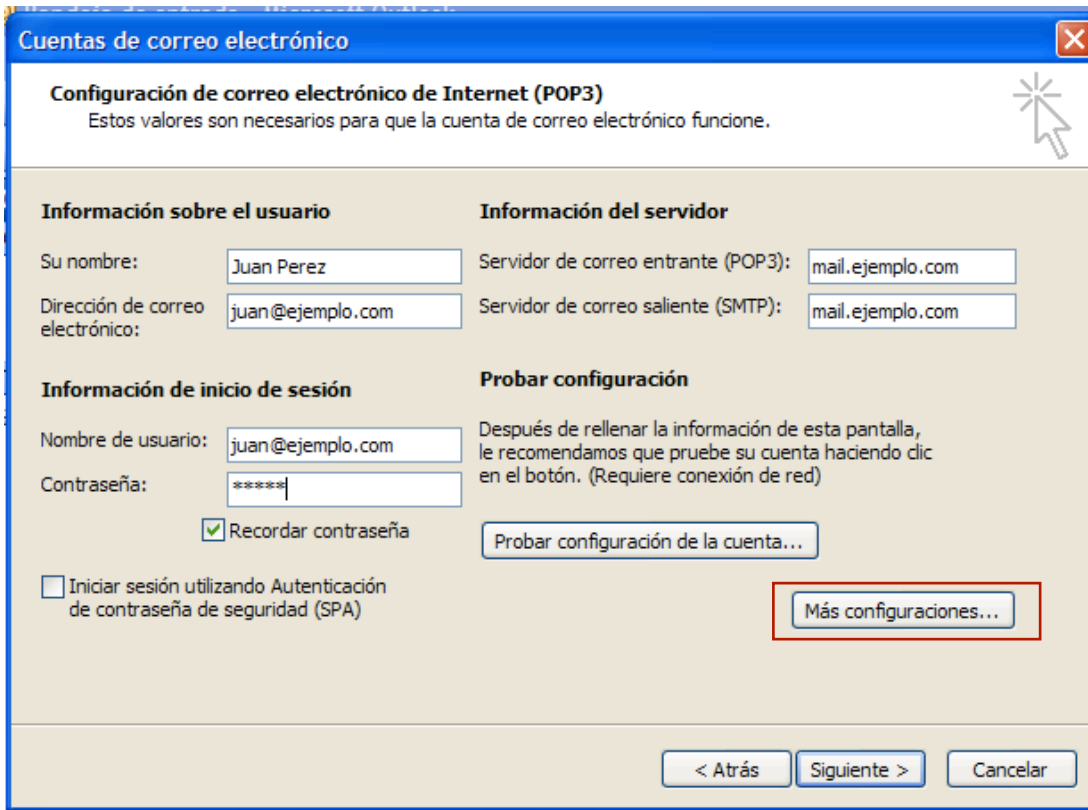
Cuentas de correo electrónico

Configuración de correo electrónico de Internet (POP3)
Estos valores son necesarios para que la cuenta de correo electrónico funcione.

Información sobre el usuario

Su nombre: Juan Perez

Dirección de correo electrónico: juan@ejemplo.com

Información de inicio de sesión

Nombre de usuario: juan@ejemplo.com

Contraseña: *****

Recordar contraseña

Iniciar sesión utilizando Autenticación de contraseña de seguridad (SPA)

Información del servidor

Servidor de correo entrante (POP3): mail.ejemplo.com

Servidor de correo saliente (SMTP): mail.ejemplo.com

Probar configuración

Después de rellenar la información de esta pantalla, le recomendamos que pruebe su cuenta haciendo clic en el botón. (Requiere conexión de red)

Probar configuración de la cuenta...

Más configuraciones...

< Atrás Siguiente > Cancelar